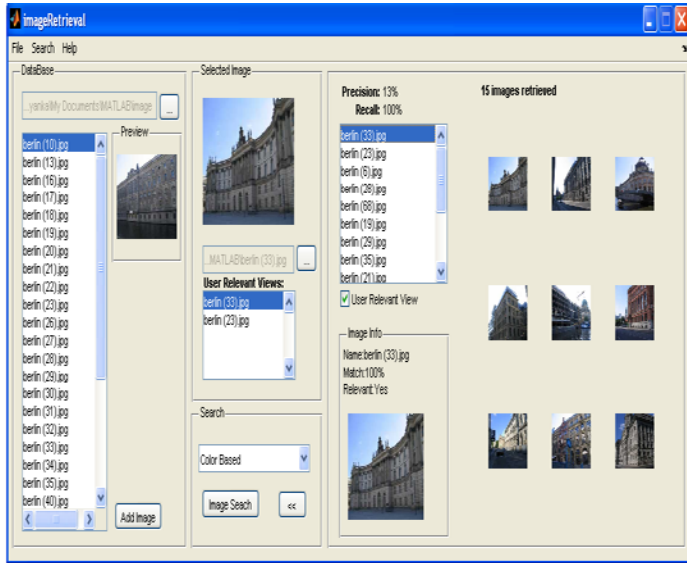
imageRetrieval

File Search Help

DataBase

...yanks\My Documents\MATLAB\image ...

Preview

berlin (10).jpg
berlin (13).jpg
berlin (16).jpg
berlin (17).jpg
berlin (18).jpg
berlin (19).jpg
berlin (20).jpg
berlin (21).jpg
berlin (22).jpg
berlin (23).jpg
berlin (26).jpg
berlin (27).jpg
berlin (28).jpg
berlin (29).jpg
berlin (30).jpg
berlin (31).jpg
berlin (32).jpg
berlin (33).jpg
berlin (34).jpg
berlin (35).jpg
berlin (40).jpg

Add Image

Selected Image

...MATLAB\berlin (33).jpg ...

User Relevant Views:
berlin (33).jpg
berlin (23).jpg

Search

Color Based

Image Seach <<

Precision: 13%
Recall: 100%

berlin (33).jpg
berlin (23).jpg
berlin (6).jpg
berlin (28).jpg
berlin (68).jpg
berlin (19).jpg
berlin (29).jpg
berlin (35).jpg
berlin (21).jpg

User Relevant View

Image Info

Name:berlin (33).jpg
Match:100%
Relevant:Yes

15 images retrieved